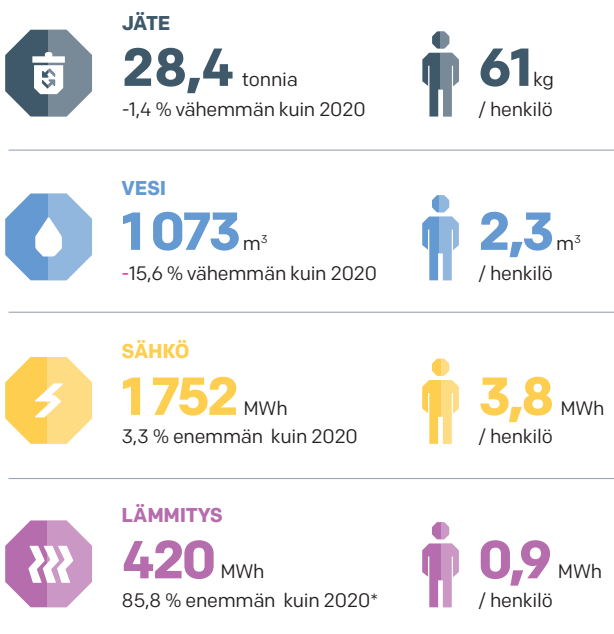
JÄTE

28,4 tonnia

-1,4 % vähemmän kuin 2020

61 kg

/ henkilö

VESI

1073 $m^3$

-15,6 % vähemmän kuin 2020

2,3 $m^3$

/ henkilö

SÄHKÖ

1 752 MWh

3,3 % enemmän kuin 2020

3,8 MWh

/ henkilö

LÄMMITYS

420 MWh

85,8 % enemmän kuin 2020*

0,9 MWh

/ henkilö